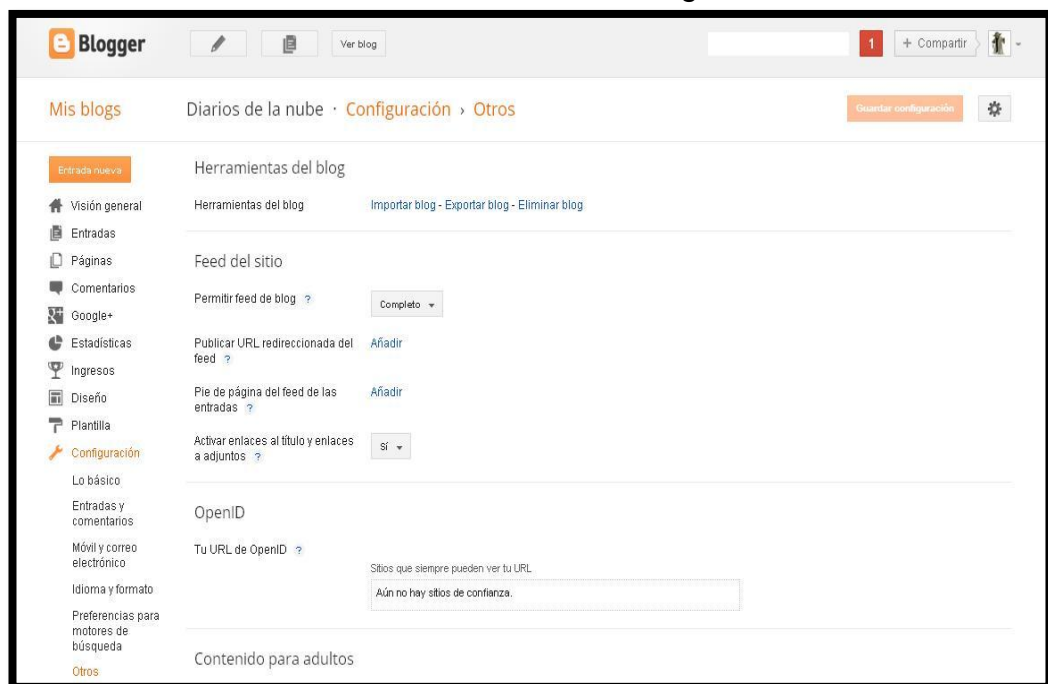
Blogger

Ver blog

1

+ Compartir

Mis blogs

Diarios de la nube · Configuración › Otros

Guardar configuración

Entrada nueva

Visión general

Entradas

Páginas

Comentarios

Google+

Estadísticas

Ingresos

Diseño

Plantilla

Configuración

Lo básico

Entradas y comentarios

Móvil y correo electrónico

Idioma y formato

Preferencias para motores de búsqueda

Otros

Herramientas del blog

Herramientas del blog

Importar blog - Exportar blog - Eliminar blog

Feed del sitio

Permitir feed de blog ?

Completo

Publicar URL redireccionada del feed ?

Añadir

Pie de página del feed de las entradas ?

Añadir

Activar enlaces al título y enlaces a adjuntos ?

Sí

OpenID

Tu URL de OpenID ?

Sitios que siempre pueden ver tu URL

Aún no hay sitios de confianza.

Contenido para adultos